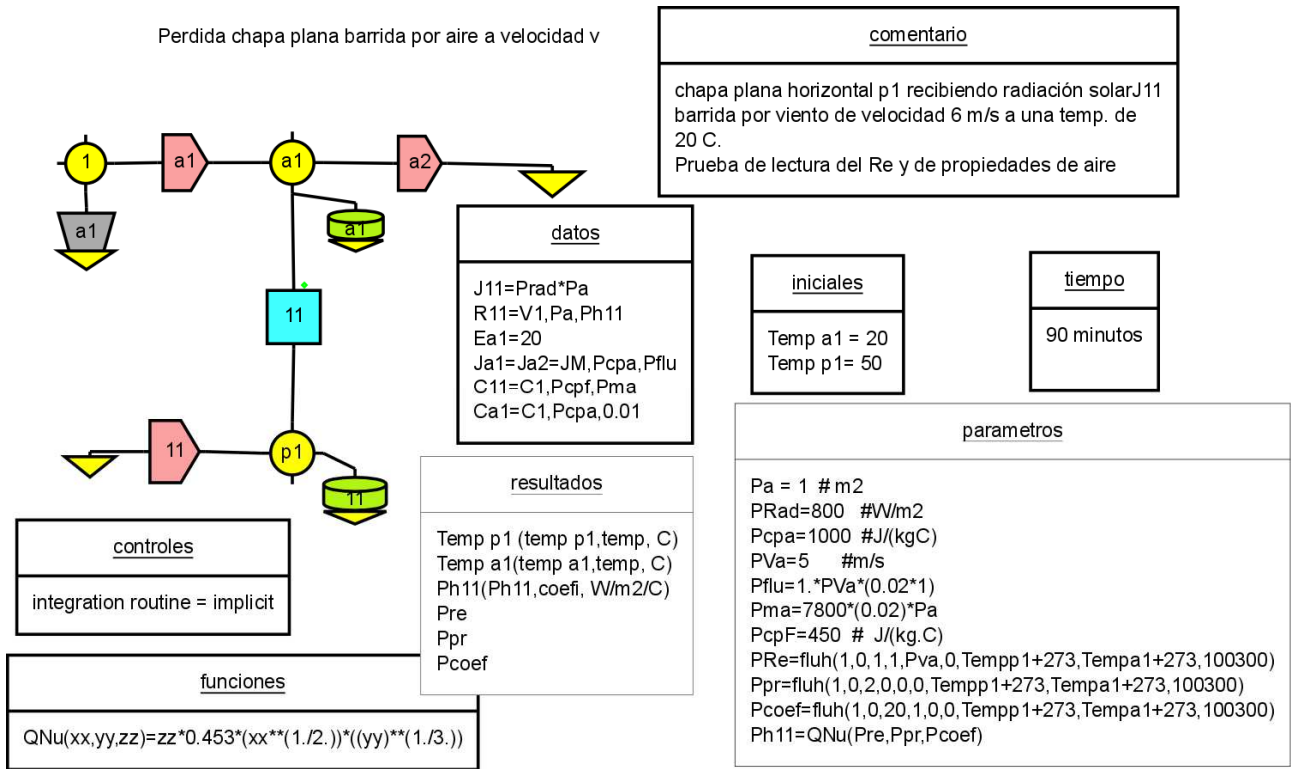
Perdida chapa plana barrida por aire a velocidad v

comentario

chapa plana horizontal p1 recibiendo radiación solarJ11 barrida por viento de velocidad 6 m/s a una temp. de 20 C.
Prueba de lectura del Re y de propiedades de aire

1

a1

a1

a2

a1

a1

11

11

p1

11

datos

J11=Prad*Pa
R11=V1,Pa,Ph11
Ea1=20
Ja1=Ja2=JM,Pcpa,Pflu
C11=C1,Pcpf,Pma
Ca1=C1,Pcpa,0.01

iniciales

Temp a1 = 20
Temp p1= 50

tiempo

90 minutos

parametros

Pa = 1 # m2
PRad=800 #W/m2
Pcpa=1000 #J/(kgC)
PVa=5 #m/s
Pflu=1.*PVa*(0.02*1)
Pma=7800*(0.02)*Pa
PcpF=450 # J/(kg.C)
PRe=fluh(1,0,1,1,Pva,0,Tempp1+273,Tempa1+273,100300)
Ppr=fluh(1,0,2,0,0,0,Tempp1+273,Tempa1+273,100300)
Pcoef=fluh(1,0,20,1,0,0,Tempp1+273,Tempa1+273,100300)
Ph11=QNu(Pre,Ppr,Pcoef)

resultados

Temp p1 (temp p1,temp, C)
Temp a1(temp a1,temp, C)
Ph11(Ph11,coefi, W/m2/C)
Pre
Ppr
Pcoef

controles

integration routine = implicit

funciones

QNu(xx,yy,zz)=zz*0.453*(xx**(1./2.))*((yy)**(1./3.))